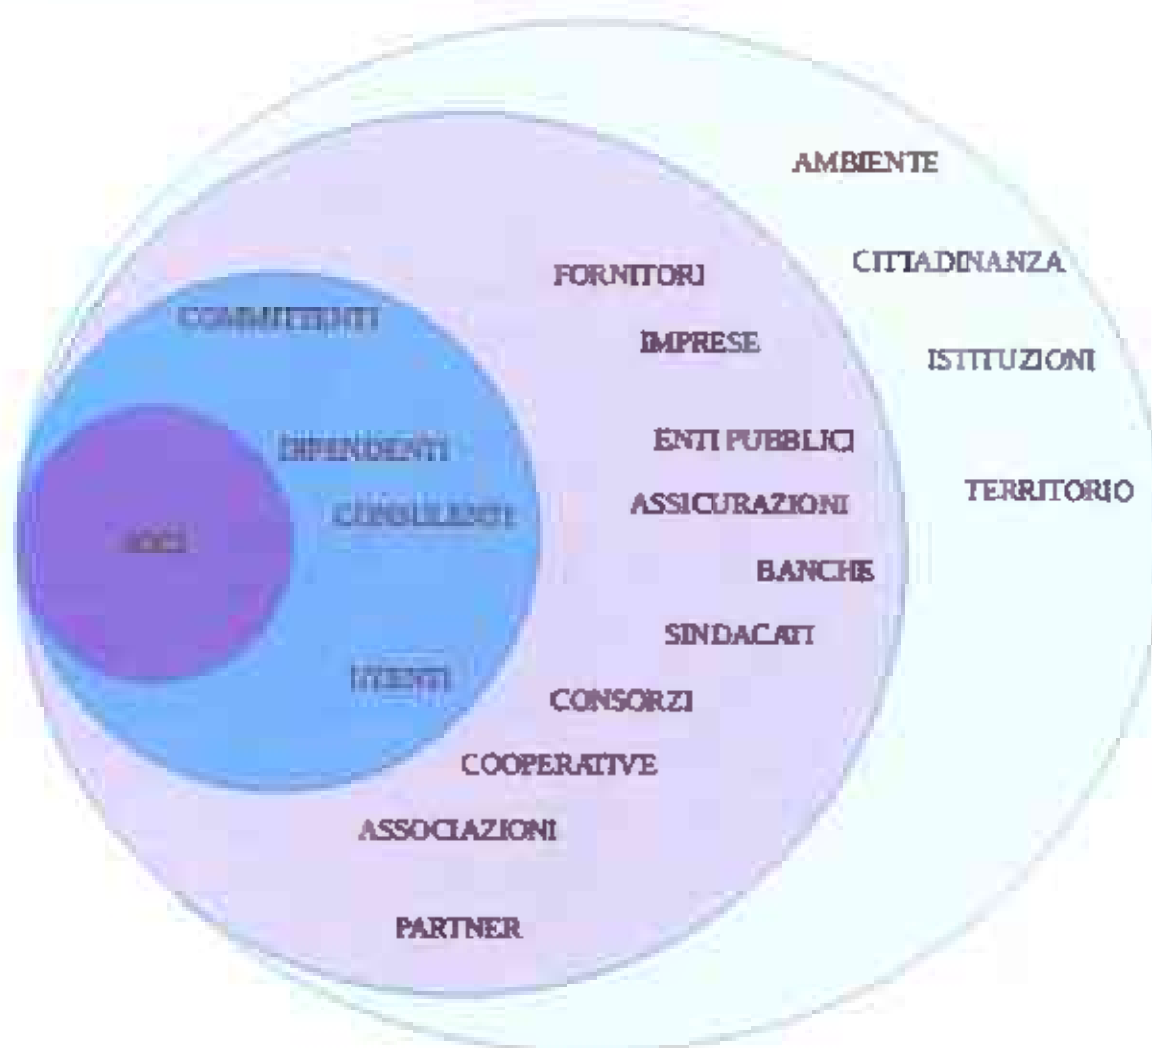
AMBIENTE

CITTADINANZA

ISTITUZIONI

TERRITORIO

FORNITORI

IMPRESE

ENTI PUBBLICI

ASSICURAZIONI

BANCHE

SINDACATI

CONSORZI

COOPERATIVE

ASSOCIAZIONI

PARTNER

COMMITTENTI

DIPENDENTI

CONSULENTI

UTENTI

SOCI